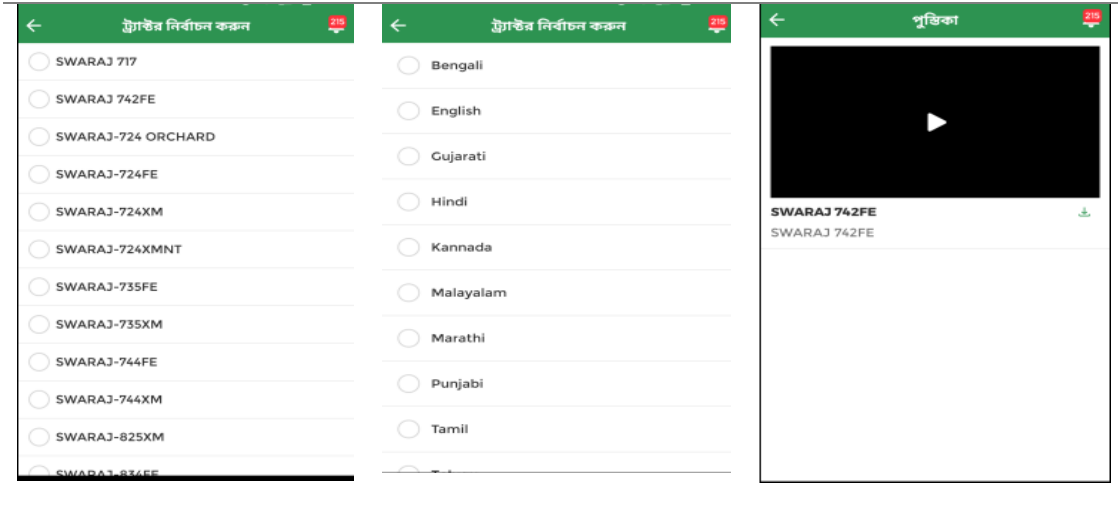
← ট্র্যাক্টর নির্বাচন করুন 215

SWARAJ 717

SWARAJ 742FE

SWARAJ-724 ORCHARD

SWARAJ-724FE

SWARAJ-724XM

SWARAJ-724XMNT

SWARAJ-735FE

SWARAJ-735XM

SWARAJ-744FE

SWARAJ-744XM

SWARAJ-825XM

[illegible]

← ট্র্যাক্টর নির্বাচন করুন 215

Bengali

English

Gujarati

Hindi

Kannada

Malayalam

Marathi

Punjabi

Tamil

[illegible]

← পুস্তিকা 215

SWARAJ 742FE

SWARAJ 742FE